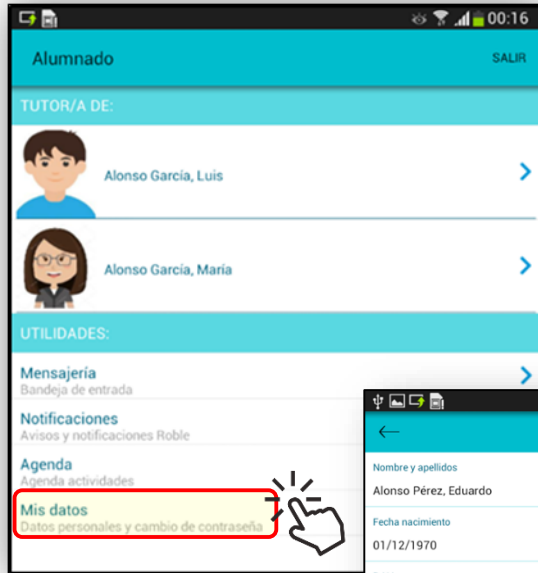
00:16

Alumnado SALIR

TUTOR/A DE:

Alonso García, Luis

Alonso García, María

UTILIDADES:

Mensajería
Bandeja de entrada

Notificaciones
Avisos y notificaciones Roble

Agenda
Agenda actividades

Mis datos
Datos personales y cambio de contraseña

Nombre y apellidos
Alonso Pérez, Eduardo

Fecha nacimiento
01/12/1970